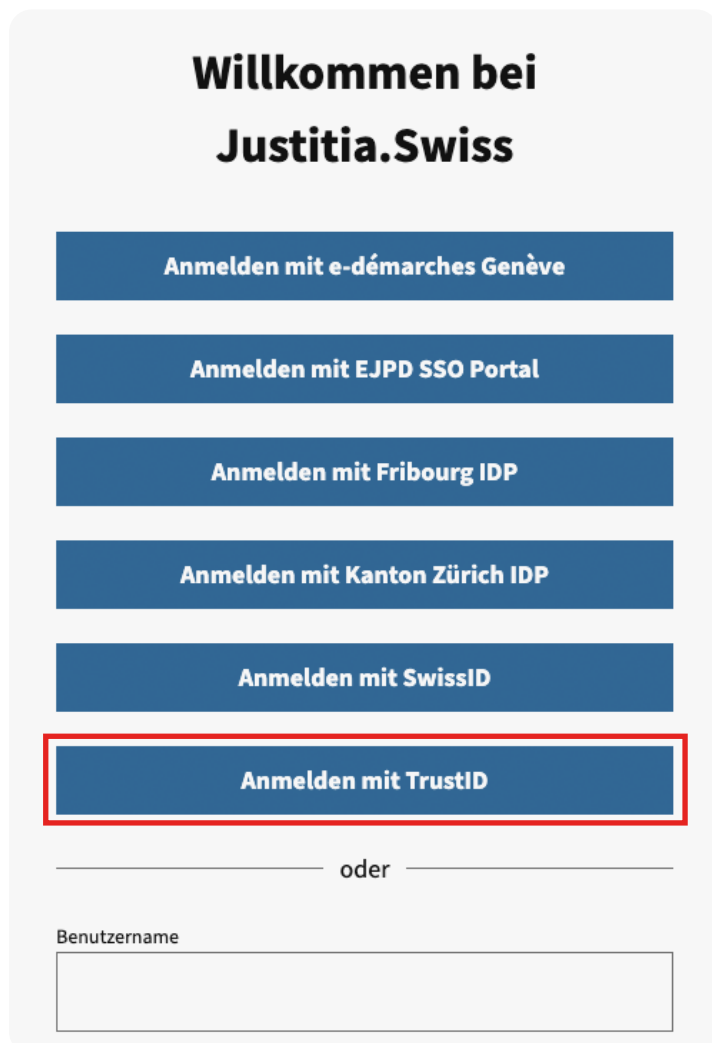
Willkommen bei Justitia.Swiss

Anmelden mit e-démarches Genève

Anmelden mit EJPD SSO Portal

Anmelden mit Fribourg IDP

Anmelden mit Kanton Zürich IDP

Anmelden mit SwissID

Anmelden mit TrustID

oder

Benutzername